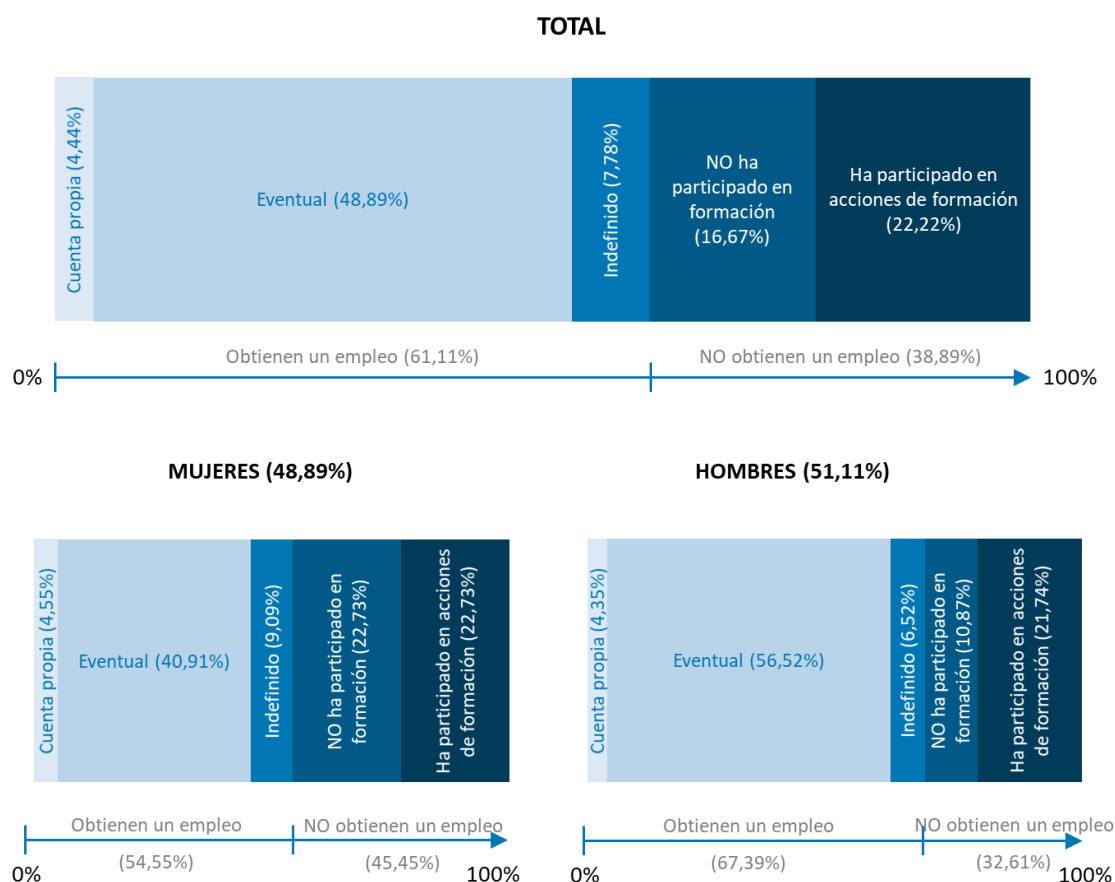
TOTAL

Cuenta propia (4,44%)
Eventual (48,89%)
Indefinido (7,78%)
NO ha participado en formación (16,67%)
Ha participado en acciones de formación (22,22%)

Obtienen un empleo (61,11%)
NO obtienen un empleo (38,89%)
0%
100%

MUJERES (48,89%)

Cuenta propia (4,55%)
Eventual (40,91%)
Indefinido (9,09%)
NO ha participado en formación (22,73%)
Ha participado en acciones de formación (22,73%)

Obtienen un empleo
(54,55%)
NO obtienen un empleo
(45,45%)
0%
100%

HOMBRES (51,11%)

Cuenta propia (4,35%)
Eventual (56,52%)
Indefinido (6,52%)
NO ha participado en formación (10,87%)
Ha participado en acciones de formación (21,74%)

Obtienen un empleo
(67,39%)
NO obtienen un empleo
(32,61%)
0%
100%